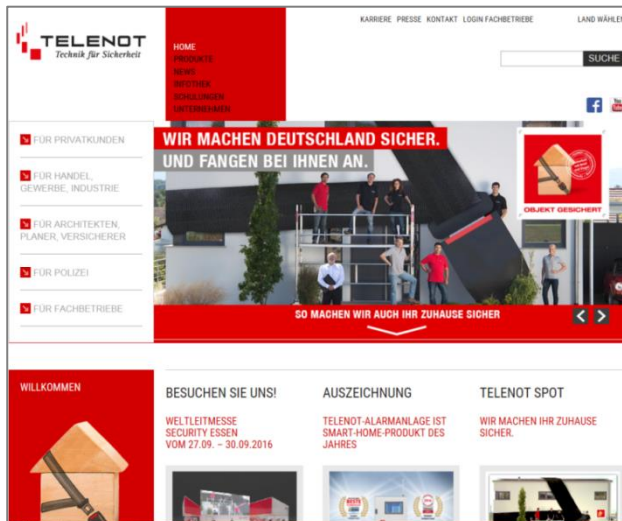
TELENOT
Technik für Sicherheit

HOME
PRODUKTE
NEWS
INFOTHEK
SCHULUNGEN
UNTERNEHMEN

KARRIERE PRESSE KONTAKT LOGIN FACHBETRIEBE LAND WÄHLEN

SUCHE

FÜR PRIVATKUNDEN
FÜR HANDEL, GEWERBE, INDUSTRIE
FÜR ARCHITEKTEN, PLANER, VERSICHERER
FÜR POLIZEI
FÜR FACHBETRIEBE

WIR MACHEN DEUTSCHLAND SICHER.
UND FANGEN BEI IHNEN AN.

OBJEKT GESICHERT

SO MACHEN WIR AUCH IHR ZUHAUSE SICHER

WILLKOMMEN

BESUCHEN SIE UNS!
WELTLEITMESSE SECURITY ESSEN VOM 27.09. – 30.09.2016

AUSZEICHNUNG
TELENOT-ALARMANLAGE IST SMART-HOME-PRODUKT DES JAHRES

TELENOT SPOT
WIR MACHEN IHR ZUHAUSE SICHER.